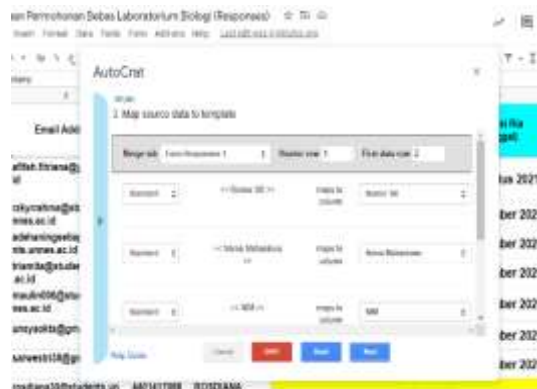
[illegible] Permohonan Bebas Laboratorium Biologi (Responses)
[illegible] Format Data Tools Form Add-ons Help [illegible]

AutoCrat

2. Map source data to template

Merge tab Form Responses 1 | Header row 1 | First data row 2

Standard | << Nomor SK >> | maps to column | Nomor SK

Standard | << Nama Mahasiswa >> | maps to column | Nama Mahasiswa

Standard | << NIM >> | maps to column | NIM

Help Guide

Cancel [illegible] Back Next

Email Add
afifah.fitriana@
cokycahna@st
nnes.ac.id
adehaningsetia
mail.unnes.ac.id
triamta@stude
.ac.id
maulin09@stu
nes.ac.id
unsyaoktu@gm
nanwestri18@gr
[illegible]

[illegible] 2021
ber 202
ber 202
ber 202
ber 202
ber 202
ber 202